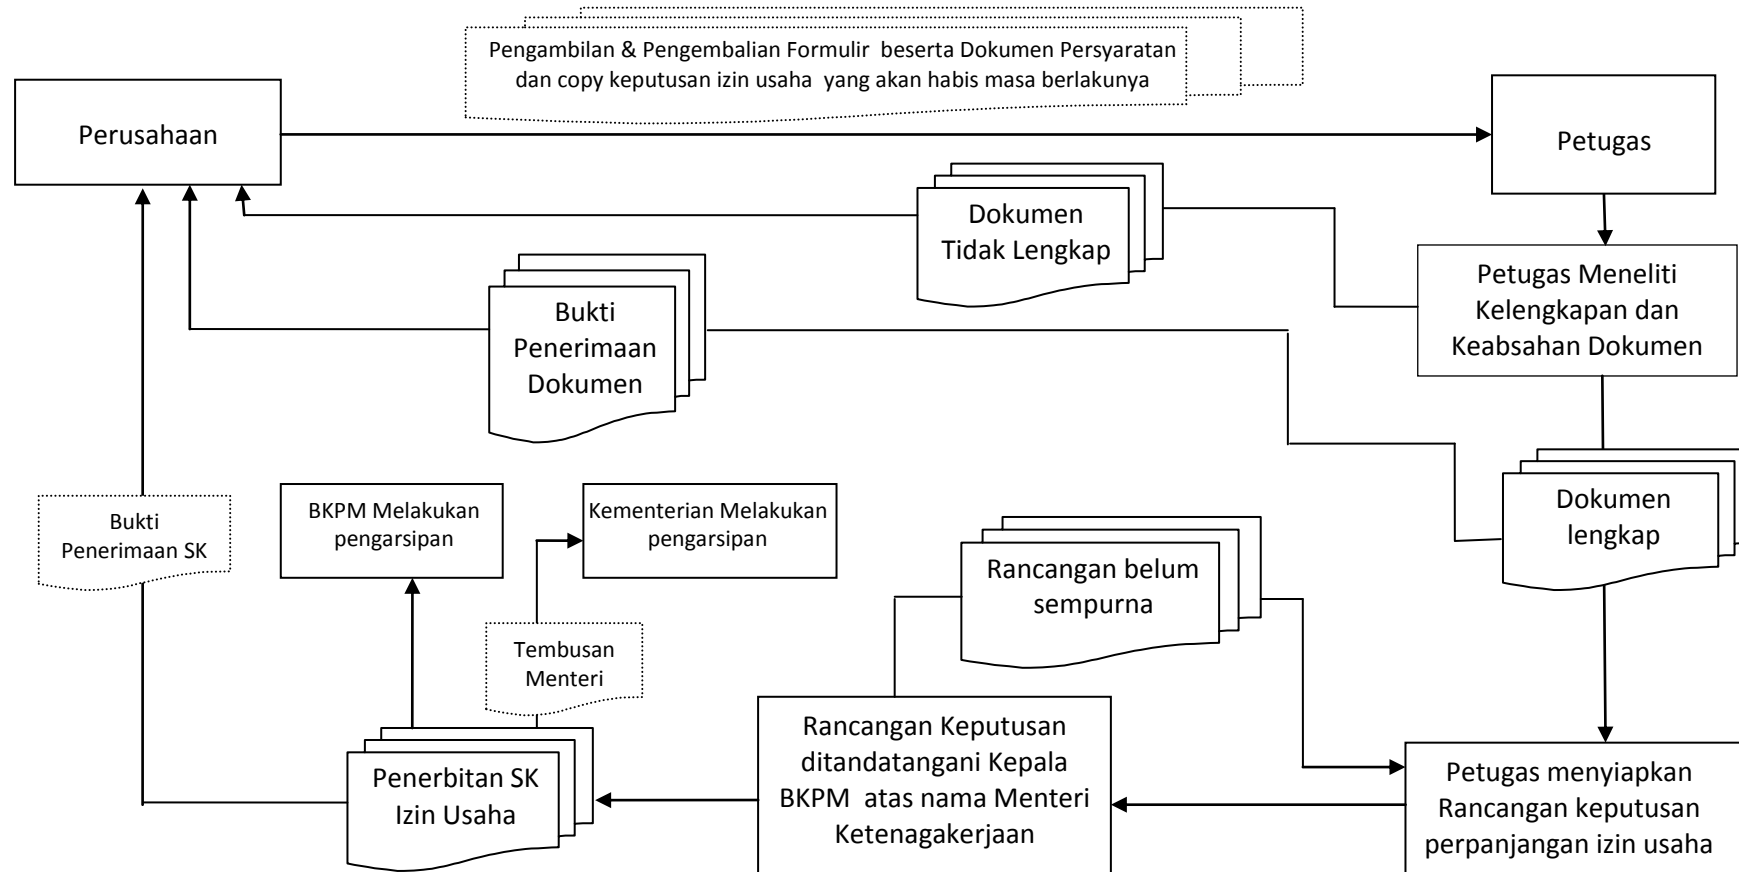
Pengambilan & Pengembalian Formulir beserta Dokumen Persyaratan dan copy keputusan izin usaha yang akan habis masa berlakunya

Perusahaan

Petugas

Dokumen Tidak Lengkap

Petugas Meneliti Kelengkapan dan Keabsahan Dokumen

Bukti Penerimaan Dokumen

Dokumen lengkap

Bukti Penerimaan SK

BKPM Melakukan pengarsipan

Kementerian Melakukan pengarsipan

Rancangan belum sempurna

Tembusan Menteri

Rancangan Keputusan ditandatangani Kepala BKPM atas nama Menteri Ketenagakerjaan

Penerbitan SK Izin Usaha

Petugas menyiapkan Rancangan keputusan perpanjangan izin usaha